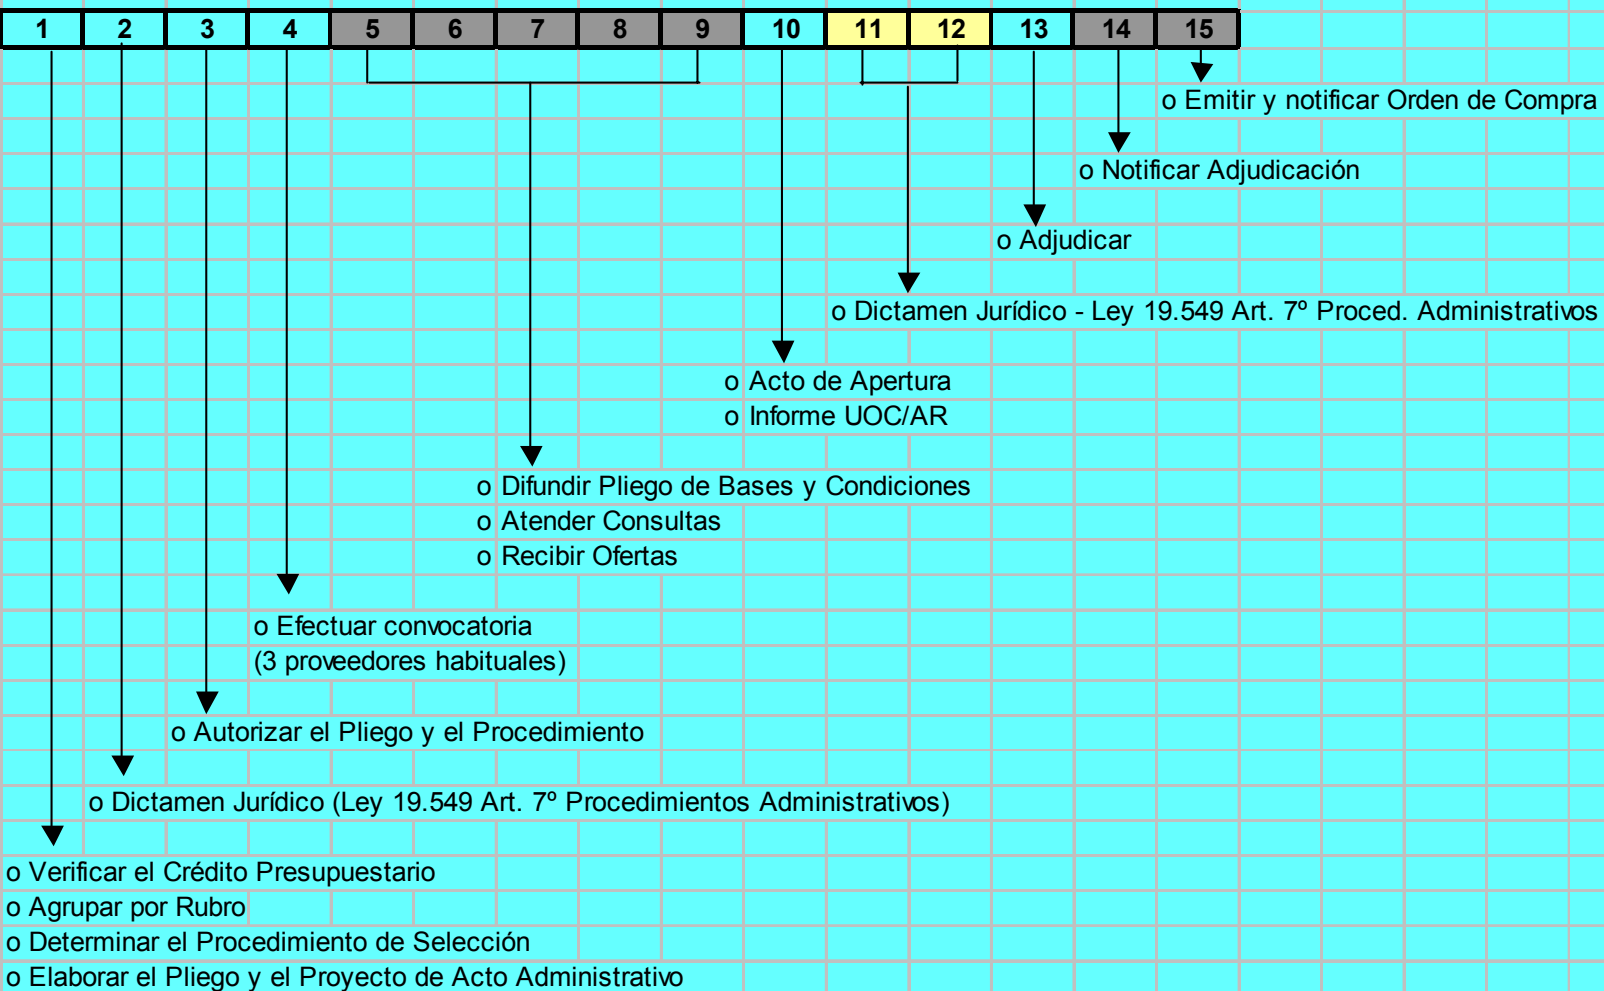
| 1 | 2 | 3 | 4 | 5 | 6 | 7 | 8 | 9 | 10 | 11 | 12 | 13 | 14 | 15 |
|---|---|---|---|---|---|---|---|---|---|---|---|---|---|---|

o Emitir y notificar Orden de Compra

o Notificar Adjudicación

o Adjudicar

o Dictamen Jurídico - Ley 19.549 Art. 7º Proced. Administrativos

o Acto de Apertura
o Informe UOC/AR

o Difundir Pliego de Bases y Condiciones
o Atender Consultas
o Recibir Ofertas

o Efectuar convocatoria
(3 proveedores habituales)

o Autorizar el Pliego y el Procedimiento

o Dictamen Jurídico (Ley 19.549 Art. 7º Procedimientos Administrativos)

o Verificar el Crédito Presupuestario
o Agrupar por Rubro
o Determinar el Procedimiento de Selección
o Elaborar el Pliego y el Proyecto de Acto Administrativo